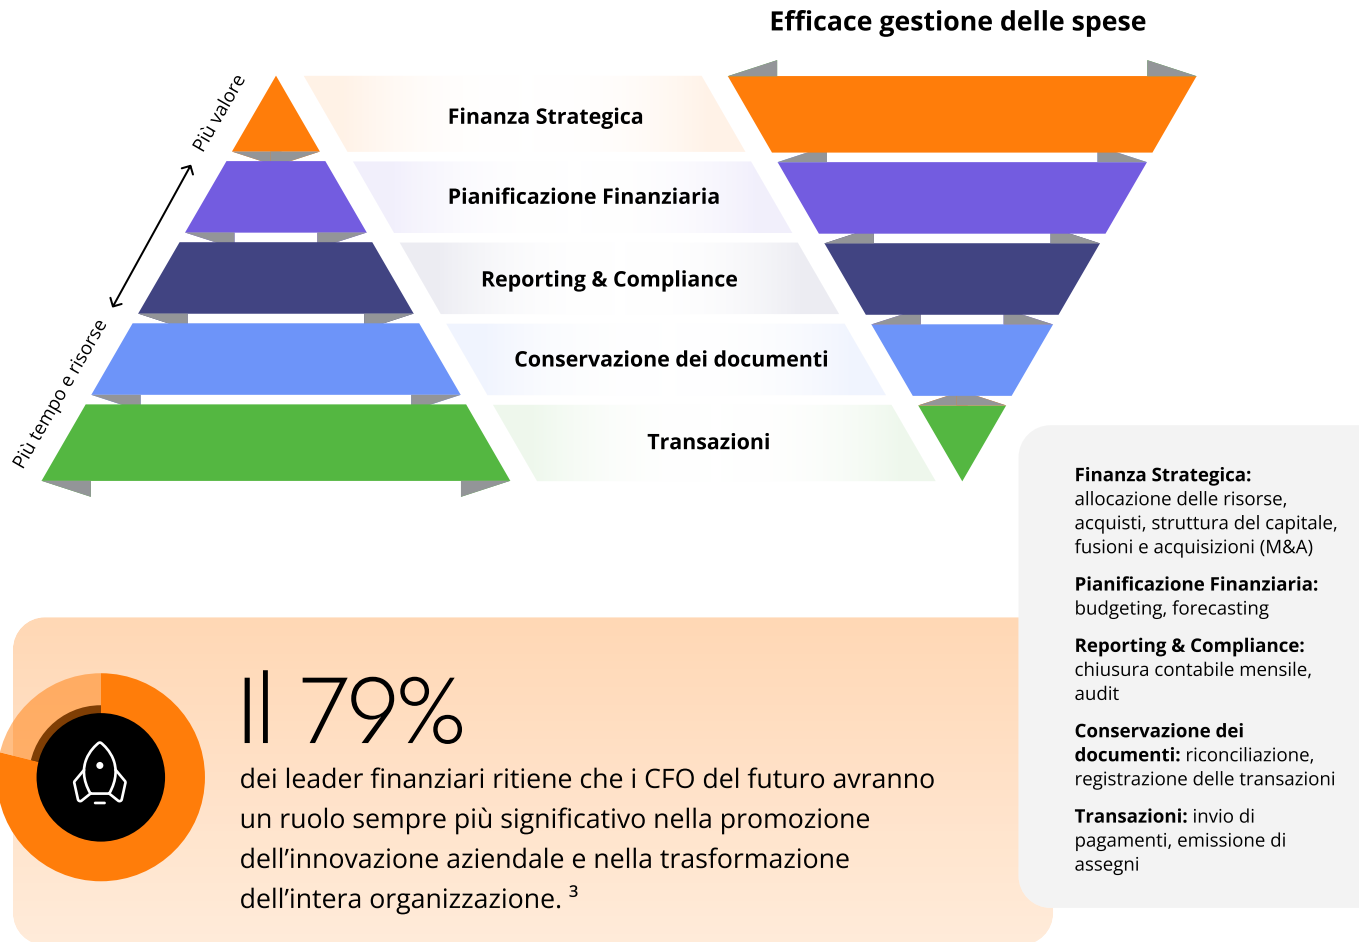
Efficace gestione delle spese

Più valore

Più tempo e risorse

Finanza Strategica

Pianificazione Finanziaria

Reporting & Compliance

Conservazione dei documenti

Transazioni

**Finanza Strategica:** allocazione delle risorse, acquisti, struttura del capitale, fusioni e acquisizioni (M&A)

**Pianificazione Finanziaria:** budgeting, forecasting

**Reporting & Compliance:** chiusura contabile mensile, audit

**Conservazione dei documenti:** riconciliazione, registrazione delle transazioni

**Transazioni:** invio di pagamenti, emissione di assegni

Il 79%

dei leader finanziari ritiene che i CFO del futuro avranno un ruolo sempre più significativo nella promozione dell'innovazione aziendale e nella trasformazione dell'intera organizzazione. $^3$